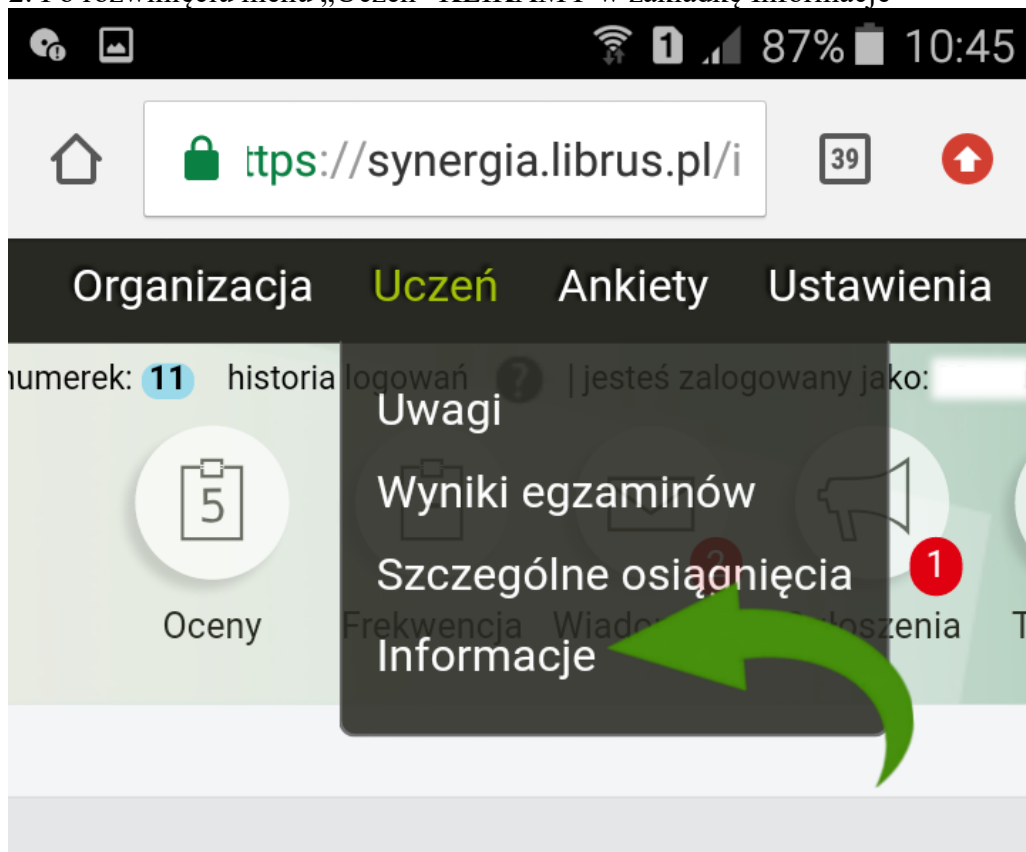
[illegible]

87% 10:45

ttps://synergia.librus.pl/i

39

Organizacja Uczeń Ankiety Ustawienia

numerek: 11 historia logowań | jesteś zalogowany jako:

Uwagi

Wyniki egzaminów

Szczególne osiągnięcia

Informacje

5

Oceny

Frekwencja

Wiado

2

1

oszenia

T